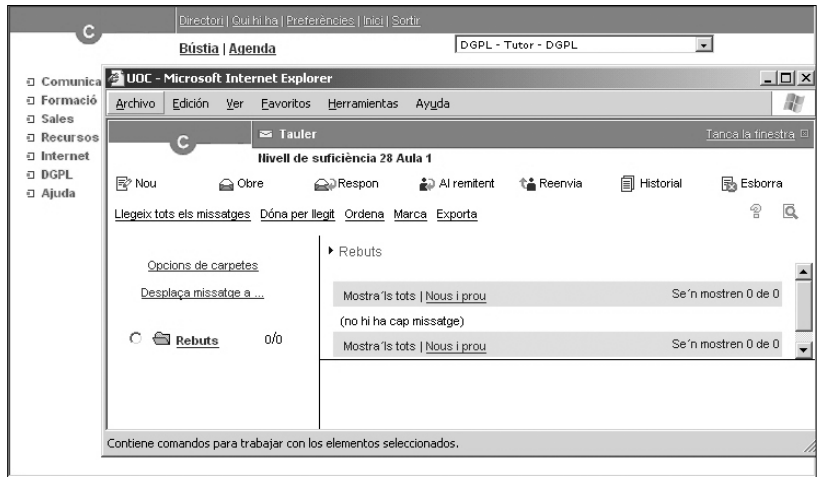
C

Directori | Qui hi ha | Preferències | Inici | Sortir

Bústia | Agenda

DGPL - Tutor - DGPL

Comunica
Formació
Sales
Recursos
Internet
DGPL
Ajuda

UOC - Microsoft Internet Explorer

Archivo Edición Ver Favoritos Herramientas Ayuda

C

Tauler

Tanca la finestra

Nivell de suficiència 28 Aula 1

Nou Obre Respon Al remitent Reenvia Historial Esborra

Llegeix tots els missatges Dóna per llegit Ordena Marca Exporta

Opcions de carpetes

Desplaça missatge a ...

Rebuts 0/0

Rebuts

Mostra'ls tots | Nous i prou Se'n mostren 0 de 0

(no hi ha cap missatge)

Mostra'ls tots | Nous i prou Se'n mostren 0 de 0

Contiene comandos para trabajar con los elementos seleccionados.